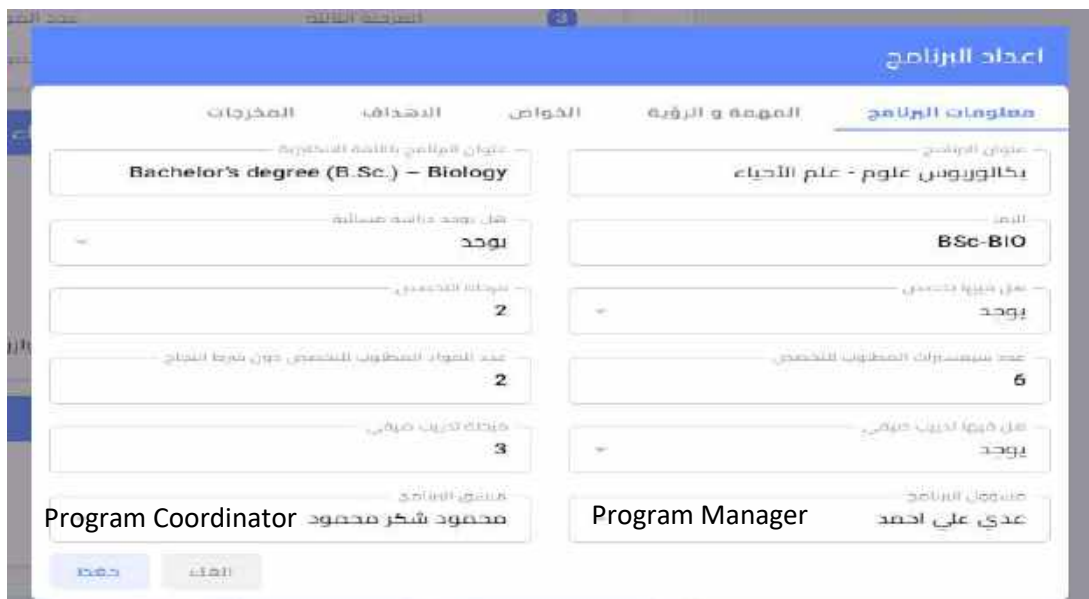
اعداد البرنامج

معلومات البرنامج | المهمة و الرؤية | الخواص | الاهداف | المخرجات

عنوان البرنامج
بكالوريوس علوم - علم الأحياء

عنوان البرنامج باللغة الانكليزية
Bachelor's degree (B.Sc.) – Biology

الرمز
BSc-BIO

هل يوجد دراسة مسائية
يوجد

هل فيها تخصص
يوجد

مرحلة التخصص
2

عدد سيمسترات المطلوب للتخصص
6

عدد المواد المطلوب للتخصص دون شرط النجاح
2

هل فيها تدريب صيفي
يوجد

مرحلة تدريب صيفي
3

مسؤول البرنامج
عدي علي احمد Program Manager

منسق البرنامج
محمود شكر محمود Program Coordinator

الغاء | حفظ